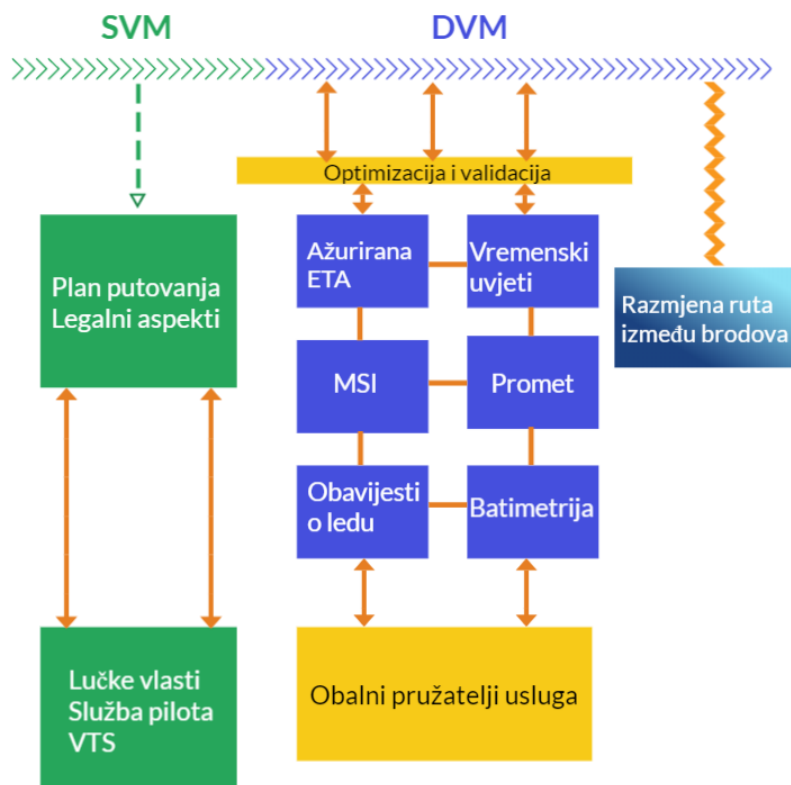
SVM

DVM

Optimizacija i validacija

Plan putovanja
Legalni aspekti

Ažurirana ETA

Vremenski uvjeti

Razmjena ruta između brodova

MSI

Promet

Obavijesti o ledu

Batimetrija

Lučke vlasti
Služba pilota
VTS

Obalni pružatelji usluga